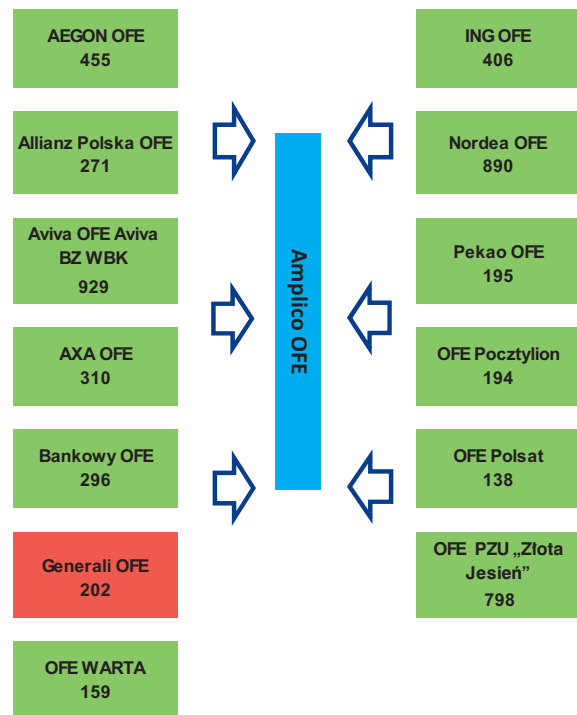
AEGON OFE
455

Allianz Polska OFE
271

Aviva OFE Aviva BZ WBK
929

AXA OFE
310

Bankowy OFE
296

Generali OFE
202

OFE WARTA
159

Amplico OFE

ING OFE
406

Nordea OFE
890

Pekao OFE
195

OFE Pocztylion
194

OFE Polsat
138

OFE PZU „Złota Jesień”
798